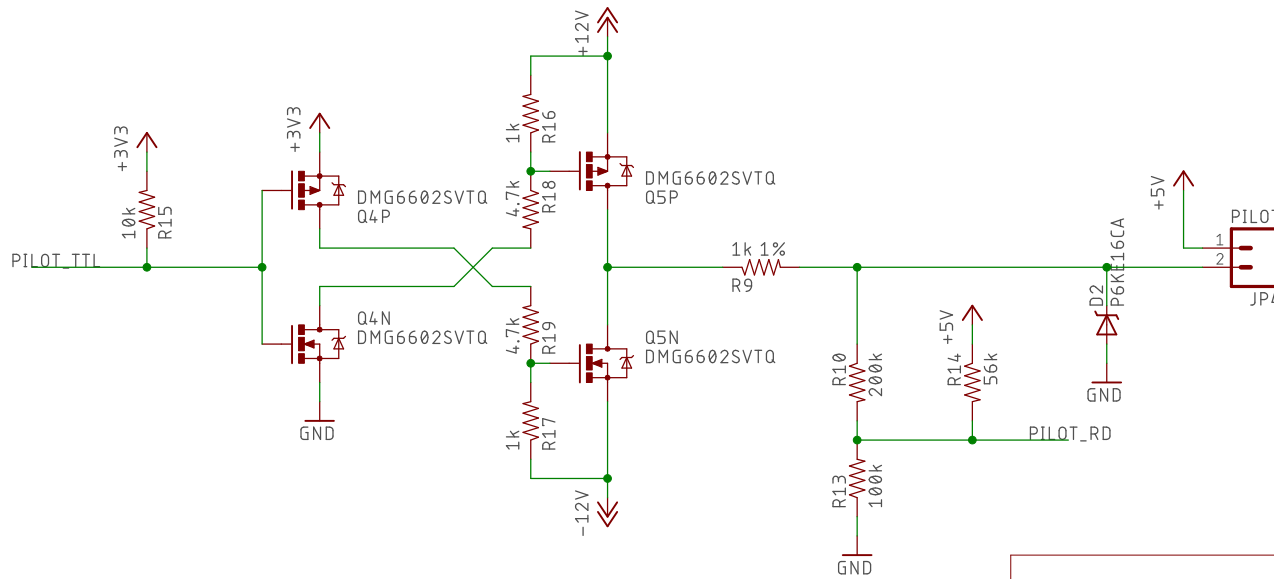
+12V

+3V3

+3V3

1k R16

DMG6602SVTQ Q5P

10k R15

DMG6602SVTQ Q4P

4.7k R18

+5V

PILOT

PILOT_TTL

1k 1%

R9

1

2

D2 P6KE16CA

JP4

Q4N DMG6602SVTQ

4.7k R19

Q5N DMG6602SVTQ

+5V

R14 56k

R10 200k

GND

GND

1k R17

PILOT_RD

R13 100k

-12V

GND